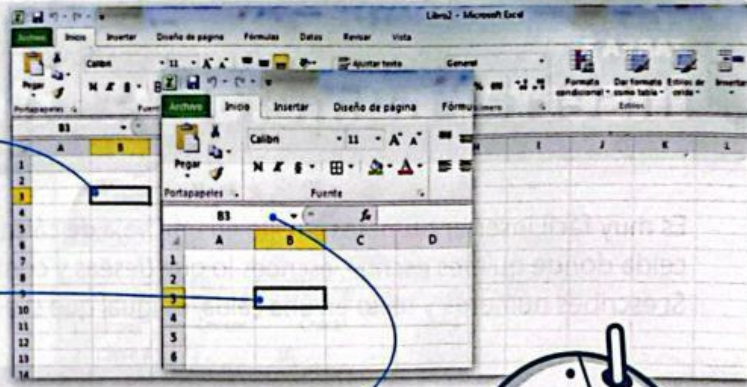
Libro2 - Microsoft Excel

Archivo | Inicio | Insertar | Diseño de página | Fórmulas | Datos | Revisar | Vista

Calibri | 11 | A A
Pegar | N K S
Portapapeles | Fuente
Ajustar texto
General
Formato condicional | Dar formato como tabla | Estilos de celda | Insertar
Número | Estilos

B3
A | B | C | D | E | F | G | H | I | J | K | L
1
2
3
4
5
6
7
8
9
10
11
12
13
14

Archivo | Inicio | Insertar | Diseño de página | Fórmu

Calibri | 11 | A A
Pegar | N K S
Portapapeles | Fuente

B3 | fx

A | B | C | D
1
2
3
4
5
6

Es muy
celda do
Spreads